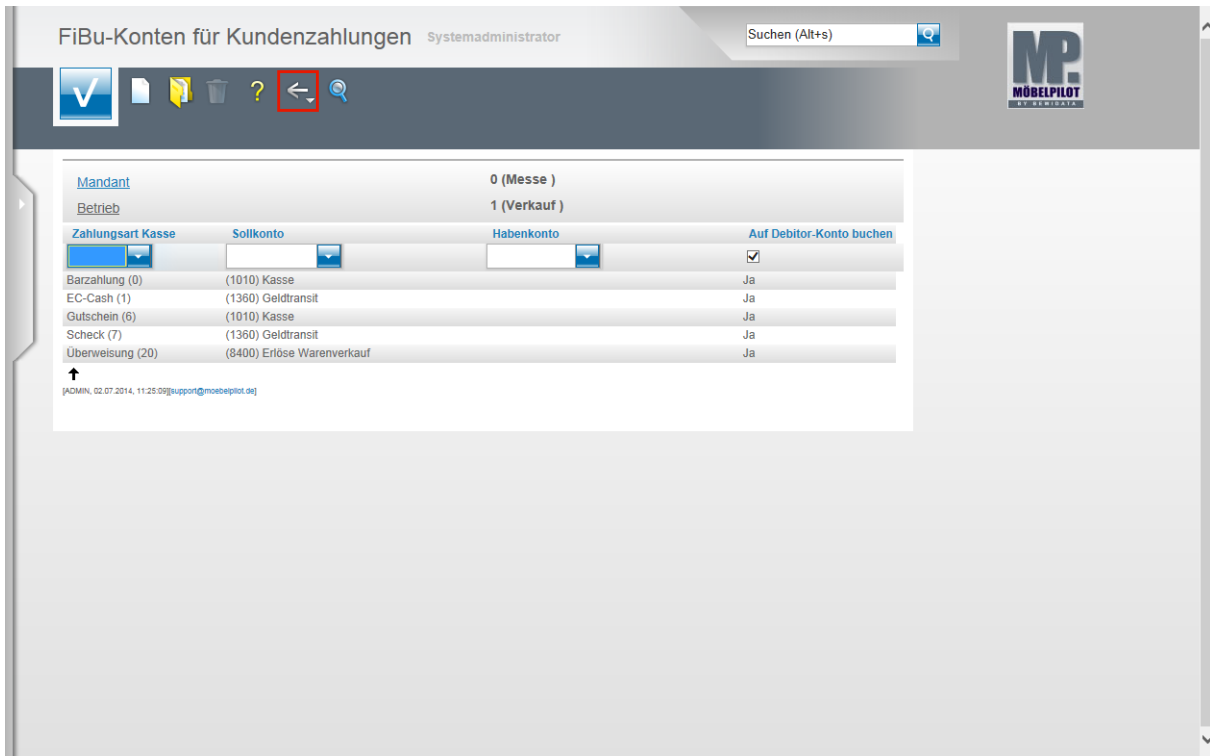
FiBu-Konten für Kundenzahlungen Systemadministrator

Suchen (Alt+s)

MP MÖBELPILOT BY BEWIDATA

?

Mandant 0 (Messe )
Betrieb 1 (Verkauf )

| Zahlungsart Kasse | Sollkonto | Habenkonto | Auf Debitor-Konto buchen |
|---|---|---|---|
| | | | ✓ |
| Barzahlung (0) | (1010) Kasse | | Ja |
| EC-Cash (1) | (1360) Geldtransit | | Ja |
| Gutschein (6) | (1010) Kasse | | Ja |
| Scheck (7) | (1360) Geldtransit | | Ja |
| Überweisung (20) | (8400) Erlöse Warenverkauf | | Ja |

[ADMIN, 02.07.2014, 11:25:09][support@moebelpilot.de]